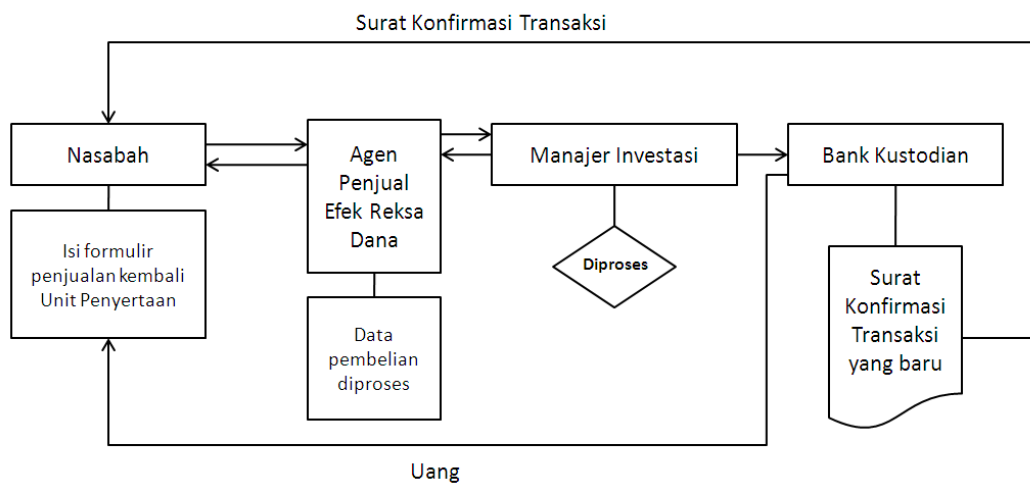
Surat Konfirmasi Transaksi

Nasabah

Isi formulir penjualan kembali Unit Penyertaan

Agen Penjual Efek Reksa Dana

Data pembelian diproses

Manajer Investasi

Diproses

Bank Kustodian

Surat Konfirmasi Transaksi yang baru

Uang